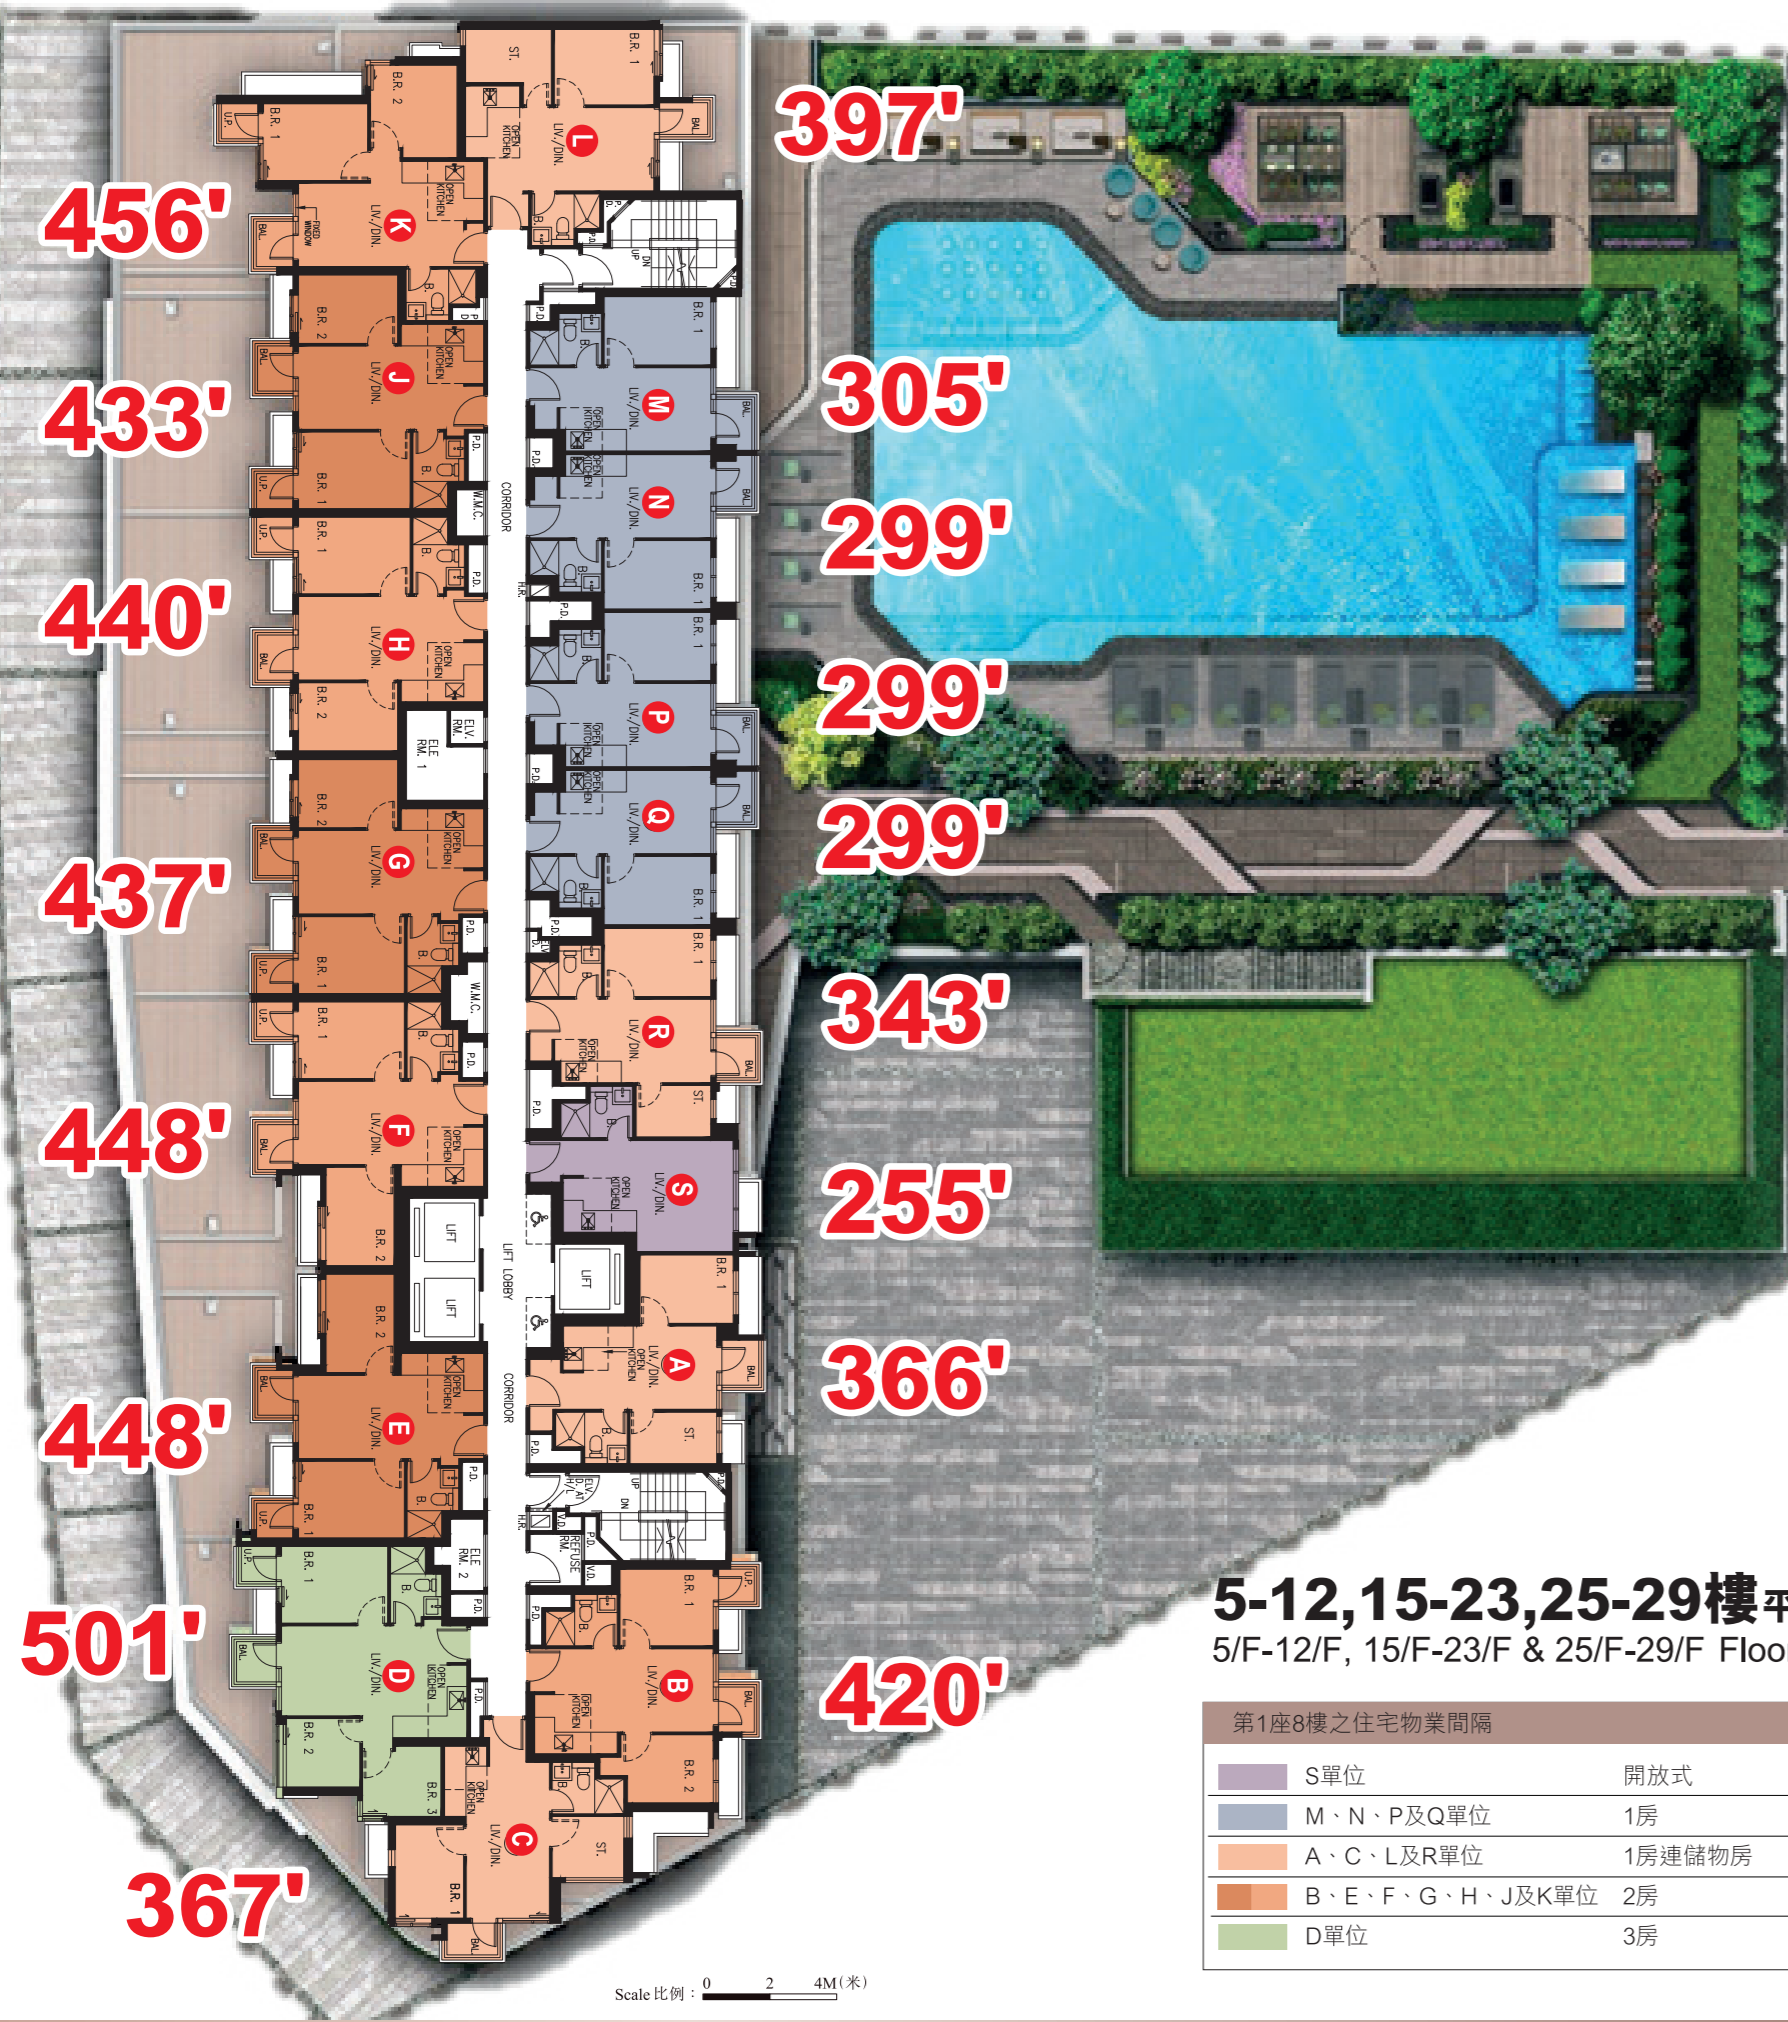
397'
456'
433'
440'
437'
448'
448'
501'
367'
305'
299'
299'
299'
343'
255'
366'
420'

L
K
J
H
G
F
E
D
C
M
N
P
Q
R
S
A
B

B.R. 1
B.R. 2
ST.
LIV./DIN.
OPEN KITCHEN
BAL.
U.P.
P.D.
W.M.C.
CORRIDOR
H.R.
ELV. RM.
ELE RM. 1
ELE RM. 2
LIFT
LIFT LOBBY
UP
DN
REFUSE RM.
FIXED WINDOW
B.R. 3

5-12,15-23,25-29樓平
5/F-12/F, 15/F-23/F & 25/F-29/F Floo

第1座8樓之住宅物業間隔
| | | |
|---|---|---|
| | S單位 | 開放式 |
| | M、N、P及Q單位 | 1房 |
| | A、C、L及R單位 | 1房連儲物房 |
| | B、E、F、G、H、J及K單位 | 2房 |
| | D單位 | 3房 |

Scale 比例： 0 2 4M(米)